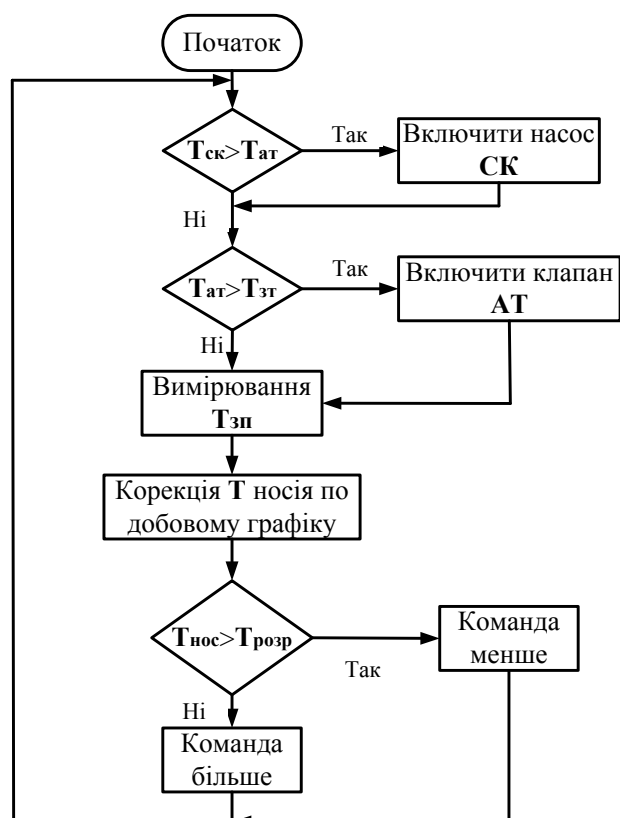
Початок

$T_{ск}>T_{ат}$

Так

Включити насос СК

Ні

$T_{ат}>T_{зт}$

Так

Включити клапан АТ

Ні

Вимірювання $T_{зп}$

Корекція T носія по добовому графіку

$T_{нос}>T_{розр}$

Так

Команда менше

Ні

Команда більше